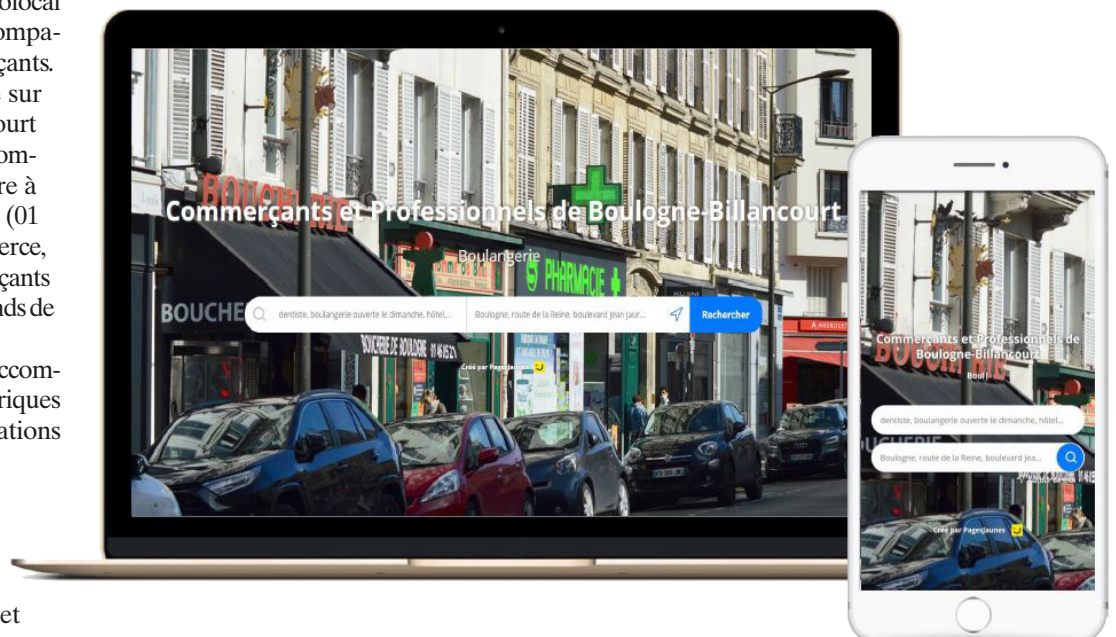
olocal
mpa-
çants.
sur
ourt
om-
re à
(01
erce,
çants
nds de

ccom-
riques
ations

et

Commerçants et Professionnels de Boulogne-Billancourt

Boulangerie

dentiste, boulangerie ouverte le dimanche, hôtel...

Boulogne, route de la Reine, boulevard Jean Jaur...

Rechercher

Créé par PagesJaunes

Commerçants et Professionnels de Boulogne-Billancourt

Boul

dentiste, boulangerie ouverte le dimanche, hôtel...

Boulogne, route de la Reine, boulevard Jean...

Créé par PagesJaunes